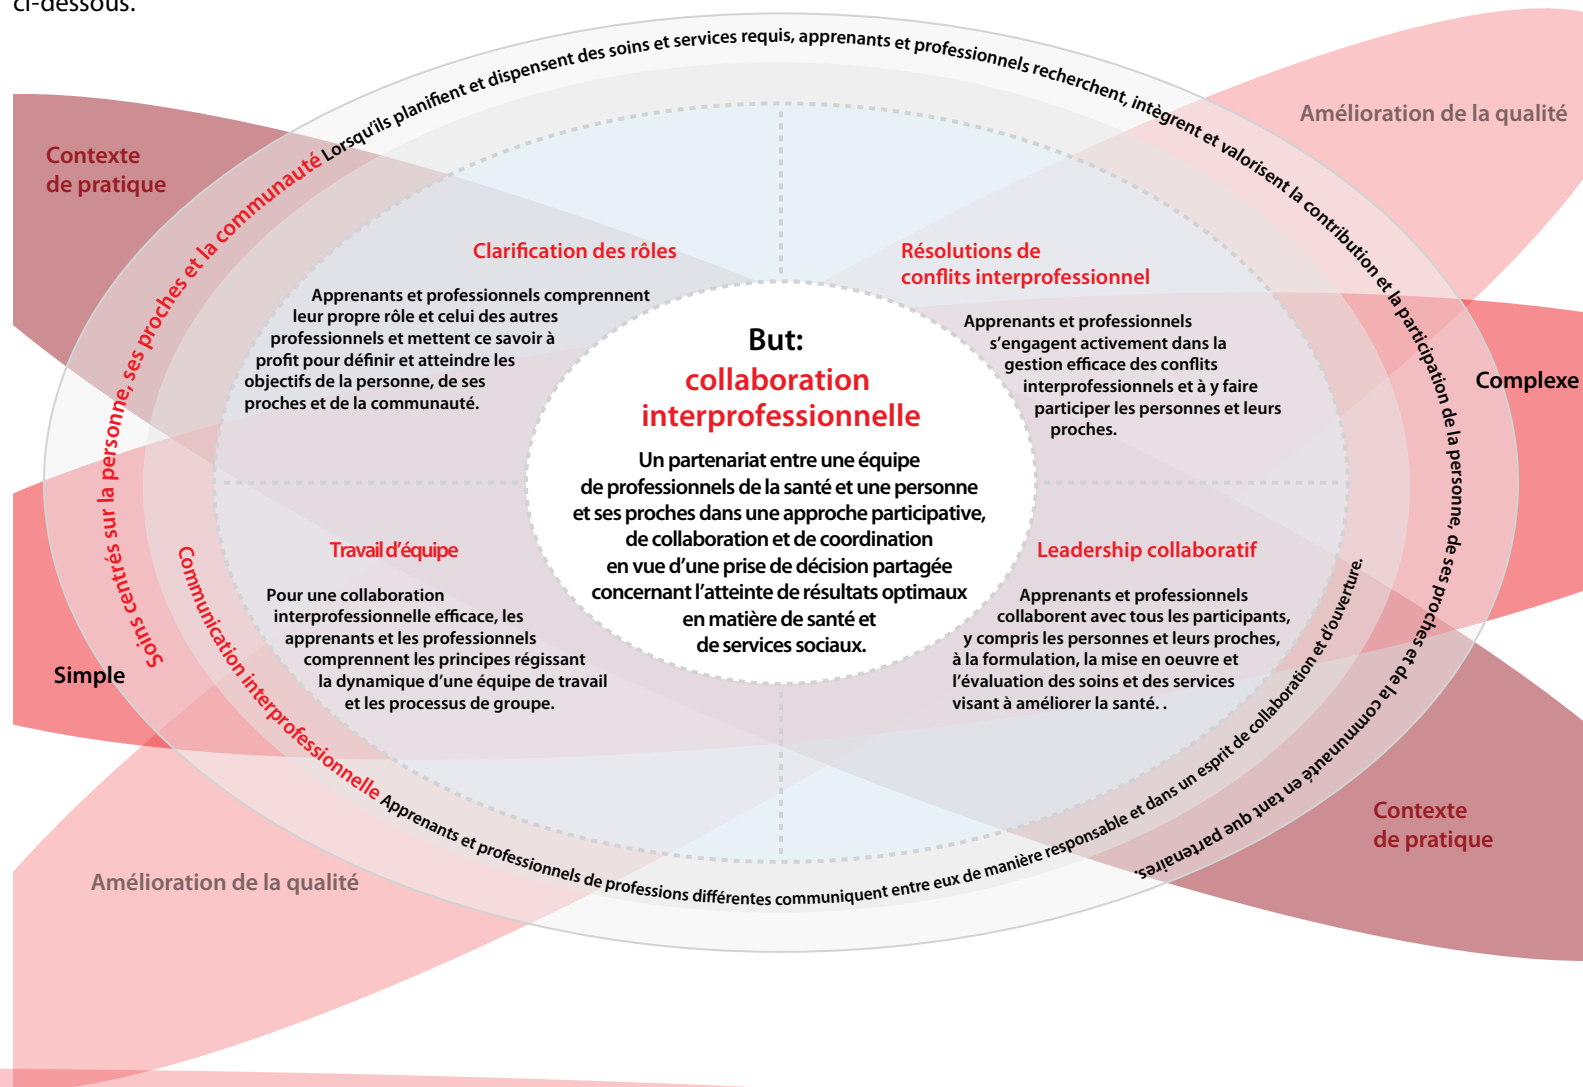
ci-dessous.

Soins centrés sur la personne, ses proches et la communauté Lorsqu'ils planifient et dispensent des soins et services requis, apprenants et professionnels recherchent, intègrent et valorisent la contribution et la participation de la personne, de ses proches et de la communauté en tant que partenaires.

Communication interprofessionnelle Apprenants et professionnels de professions différentes communiquent entre eux de manière responsable et dans un esprit de collaboration et d'ouverture.

Amélioration de la qualité

Contexte de pratique

Complexe

Simple

Clarification des rôles

Apprenants et professionnels comprennent leur propre rôle et celui des autres professionnels et mettent ce savoir à profit pour définir et atteindre les objectifs de la personne, de ses proches et de la communauté.

Résolutions de conflits interprofessionnel

Apprenants et professionnels s'engagent activement dans la gestion efficace des conflits interprofessionnels et à y faire participer les personnes et leurs proches.

But:
collaboration interprofessionnelle

Un partenariat entre une équipe de professionnels de la santé et une personne et ses proches dans une approche participative, de collaboration et de coordination en vue d'une prise de décision partagée concernant l'atteinte de résultats optimaux en matière de santé et de services sociaux.

Travail d'équipe

Pour une collaboration interprofessionnelle efficace, les apprenants et les professionnels comprennent les principes régissant la dynamique d'une équipe de travail et les processus de groupe.

Leadership collaboratif

Apprenants et professionnels collaborent avec tous les participants, y compris les personnes et leurs proches, à la formulation, la mise en oeuvre et l'évaluation des soins et des services visant à améliorer la santé. .

Contexte de pratique

Amélioration de la qualité